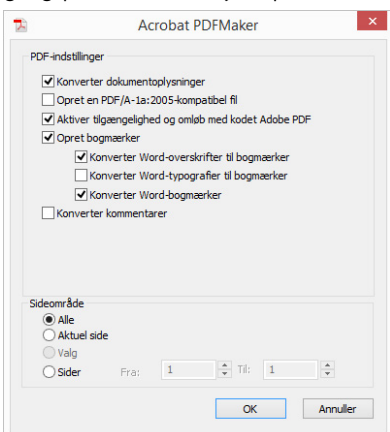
Acrobat PDFMaker

PDF-indstillinger

Konverter dokumentoplysninger
Opret en PDF/A-1a:2005-kompatibel fil
Aktiver tilgængelighed og omløb med kodet Adobe PDF
Opret bogmærker
Konverter Word-overskrifter til bogmærker
Konverter Word-typografier til bogmærker
Konverter Word-bogmærker
Konverter kommentarer

Sideområde
Alle
Aktuel side
Valg
Sider Fra: 1 Til: 1

OK Annuller